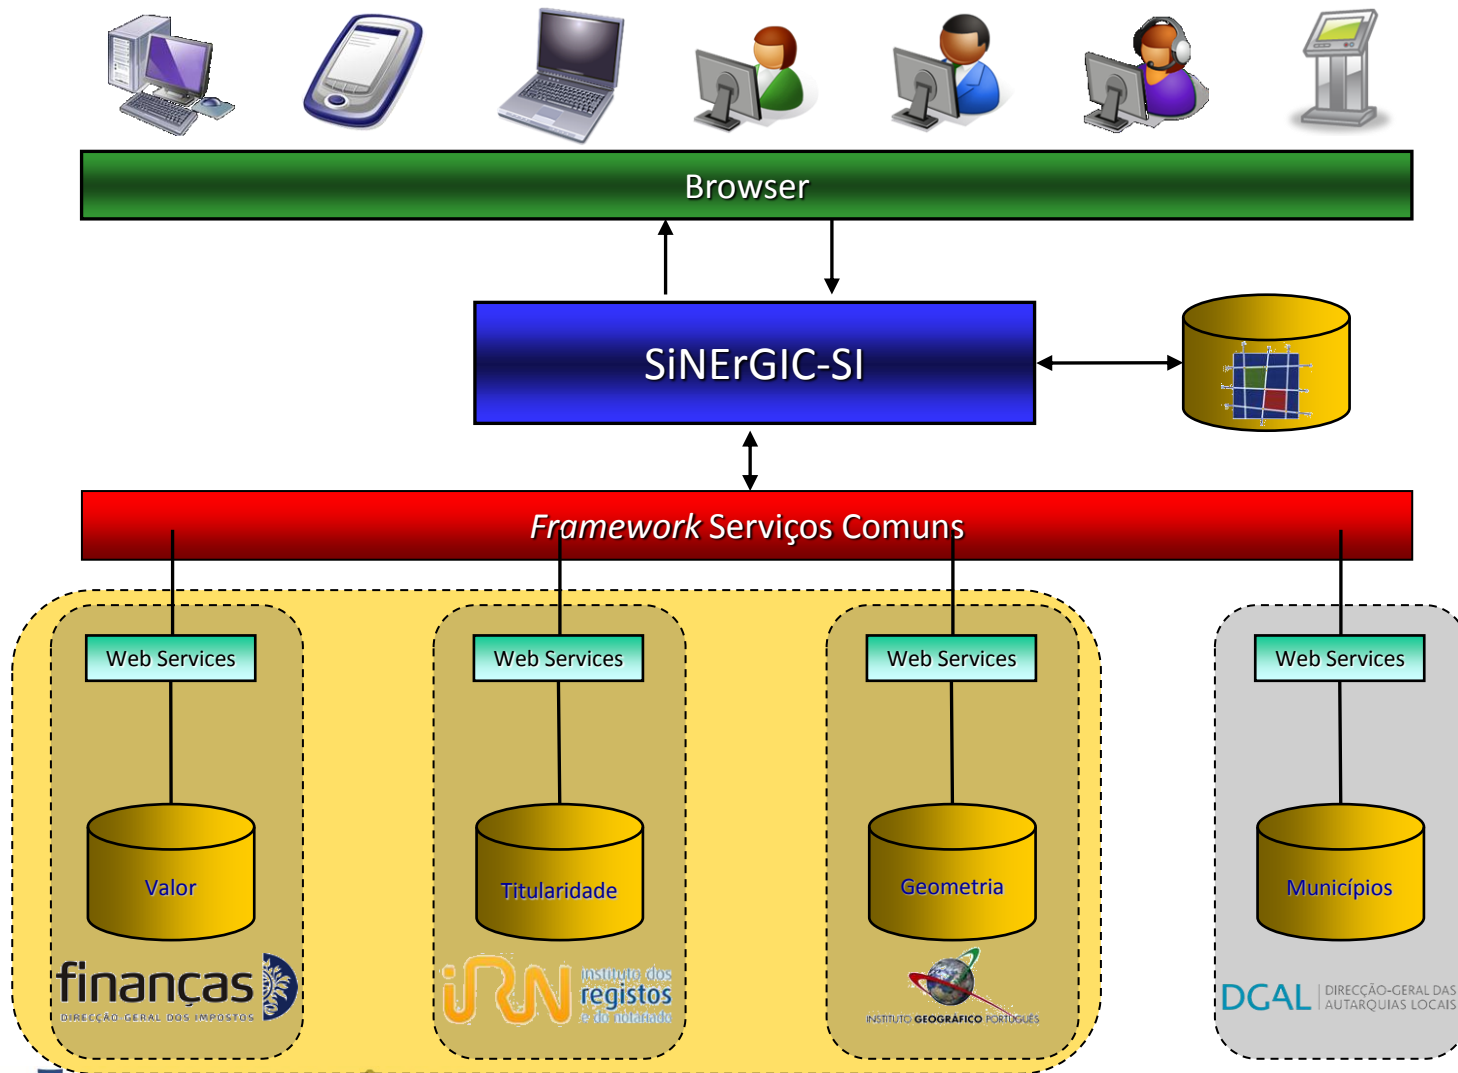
Browser

SiNErGIC-SI

*Framework* Serviços Comuns

Web Services

Valor

finanças
DIRECÇÃO GERAL DOS IMPOSTOS

Web Services

Titularidade

IRN instituto dos registos e do notariado

Web Services

Geometria

INSTITUTO GEOGRÁFICO PORTUGUÊS

Web Services

Municípios

DGAL DIRECÇÃO-GERAL DAS AUTARQUIAS LOCAIS